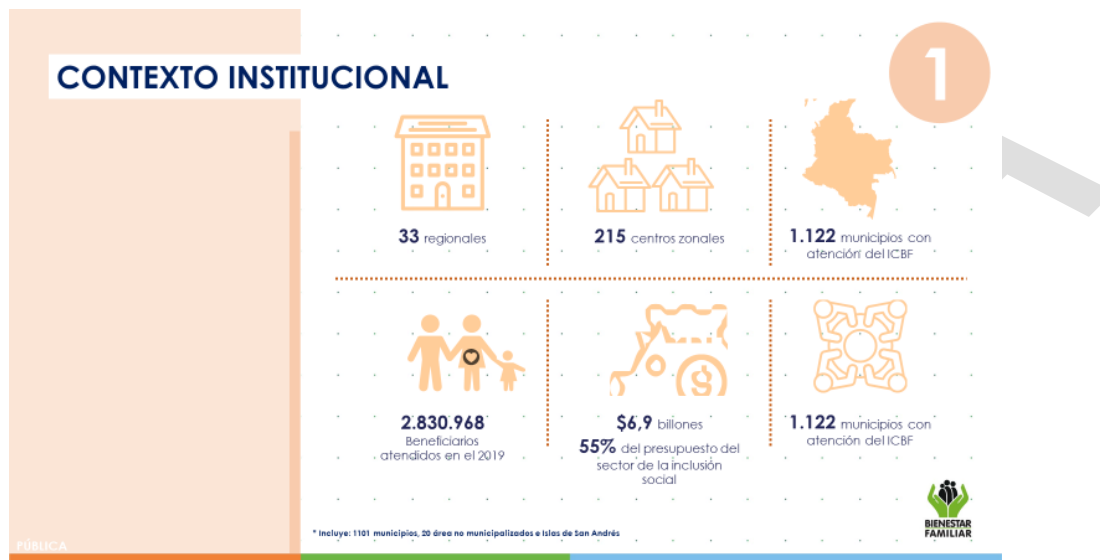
CONTEXTO INSTITUCIONAL

1

33 regionales

215 centros zonales

1.122 municipios con atención del ICBF

2.830.968 Beneficiarios atendidos en el 2019

$6,9 billones
55% del presupuesto del sector de la inclusión social

1.122 municipios con atención del ICBF

* Incluye: 1101 municipios, 20 área no municipalizados e Islas de San Andrés

BIENESTAR FAMILIAR

PÚBLICA